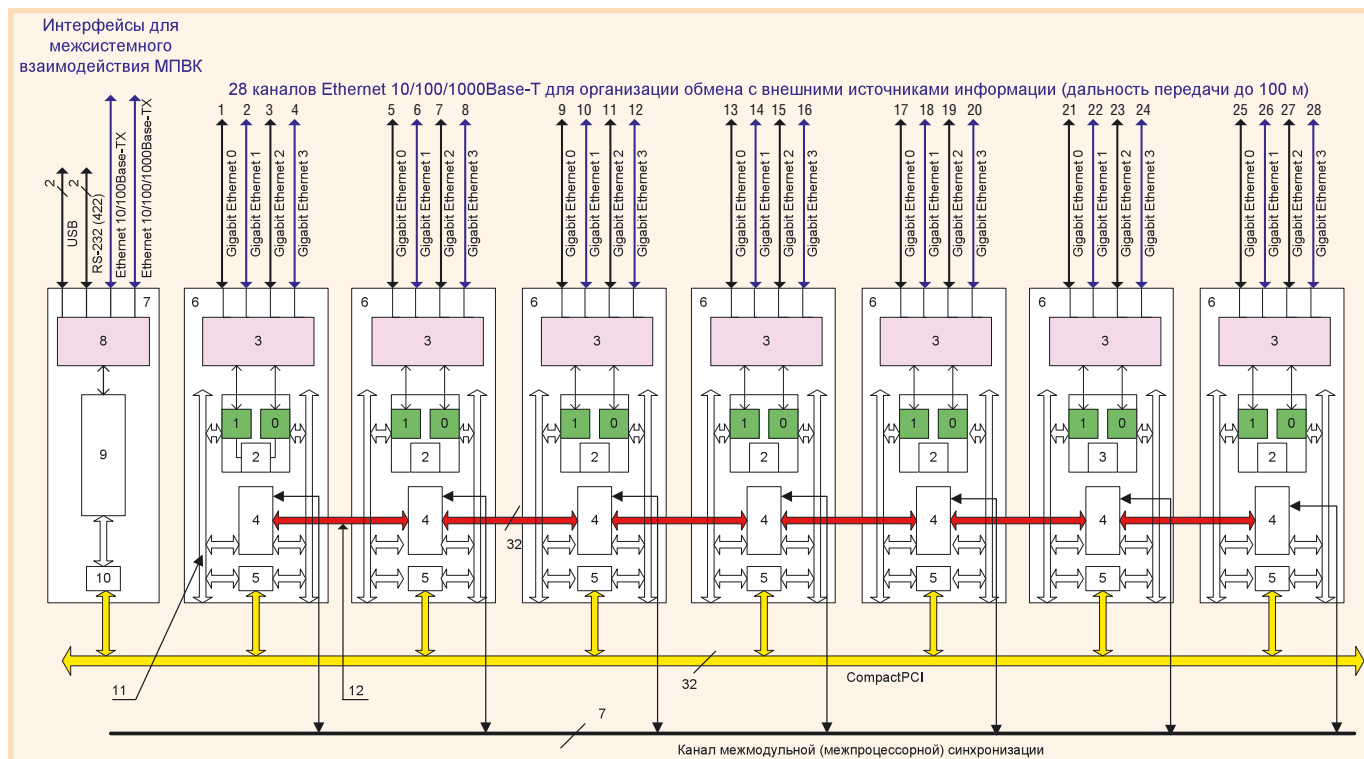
Интерфейсы для межсистемного взаимодействия МПВК

28 каналов Ethernet 10/100/1000Base-T для организации обмена с внешними источниками информации (дальность передачи до 100 м)

2 2
USB
RS-232 (422)
Ethernet 10/100Base-TX
Ethernet 10/100/1000Base-TX

1 2 3 4
Gigabit Ethernet 0
Gigabit Ethernet 1
Gigabit Ethernet 2
Gigabit Ethernet 3

5 6 7 8
Gigabit Ethernet 0
Gigabit Ethernet 1
Gigabit Ethernet 2
Gigabit Ethernet 3

9 10 11 12
Gigabit Ethernet 0
Gigabit Ethernet 1
Gigabit Ethernet 2
Gigabit Ethernet 3

13 14 15 16
Gigabit Ethernet 0
Gigabit Ethernet 1
Gigabit Ethernet 2
Gigabit Ethernet 3

17 18 19 20
Gigabit Ethernet 0
Gigabit Ethernet 1
Gigabit Ethernet 2
Gigabit Ethernet 3

21 22 23 24
Gigabit Ethernet 0
Gigabit Ethernet 1
Gigabit Ethernet 2
Gigabit Ethernet 3

25 26 27 28
Gigabit Ethernet 0
Gigabit Ethernet 1
Gigabit Ethernet 2
Gigabit Ethernet 3

7
8
9
10

6 3 1 0 2 4 5
6 3 1 0 2 4 5
6 3 1 0 2 4 5
6 3 1 0 2 4 5
6 3 1 0 2 4 5
6 3 1 0 3 4 5
6 3 1 0 2 4 5

32
11
12
32
CompactPCI
7
Канал межмодульной (межпроцессорной) синхронизации